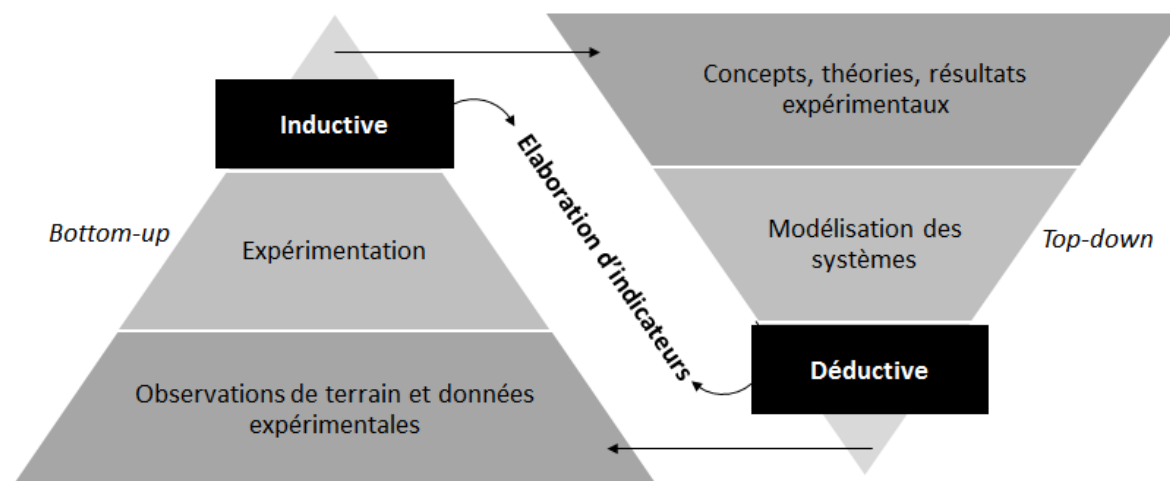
Inductive

Bottom-up

Expérimentation

Observations de terrain et données expérimentales

Elaboration d'indicateurs

Concepts, théories, résultats expérimentaux

Modélisation des systèmes

Top-down

Déductive